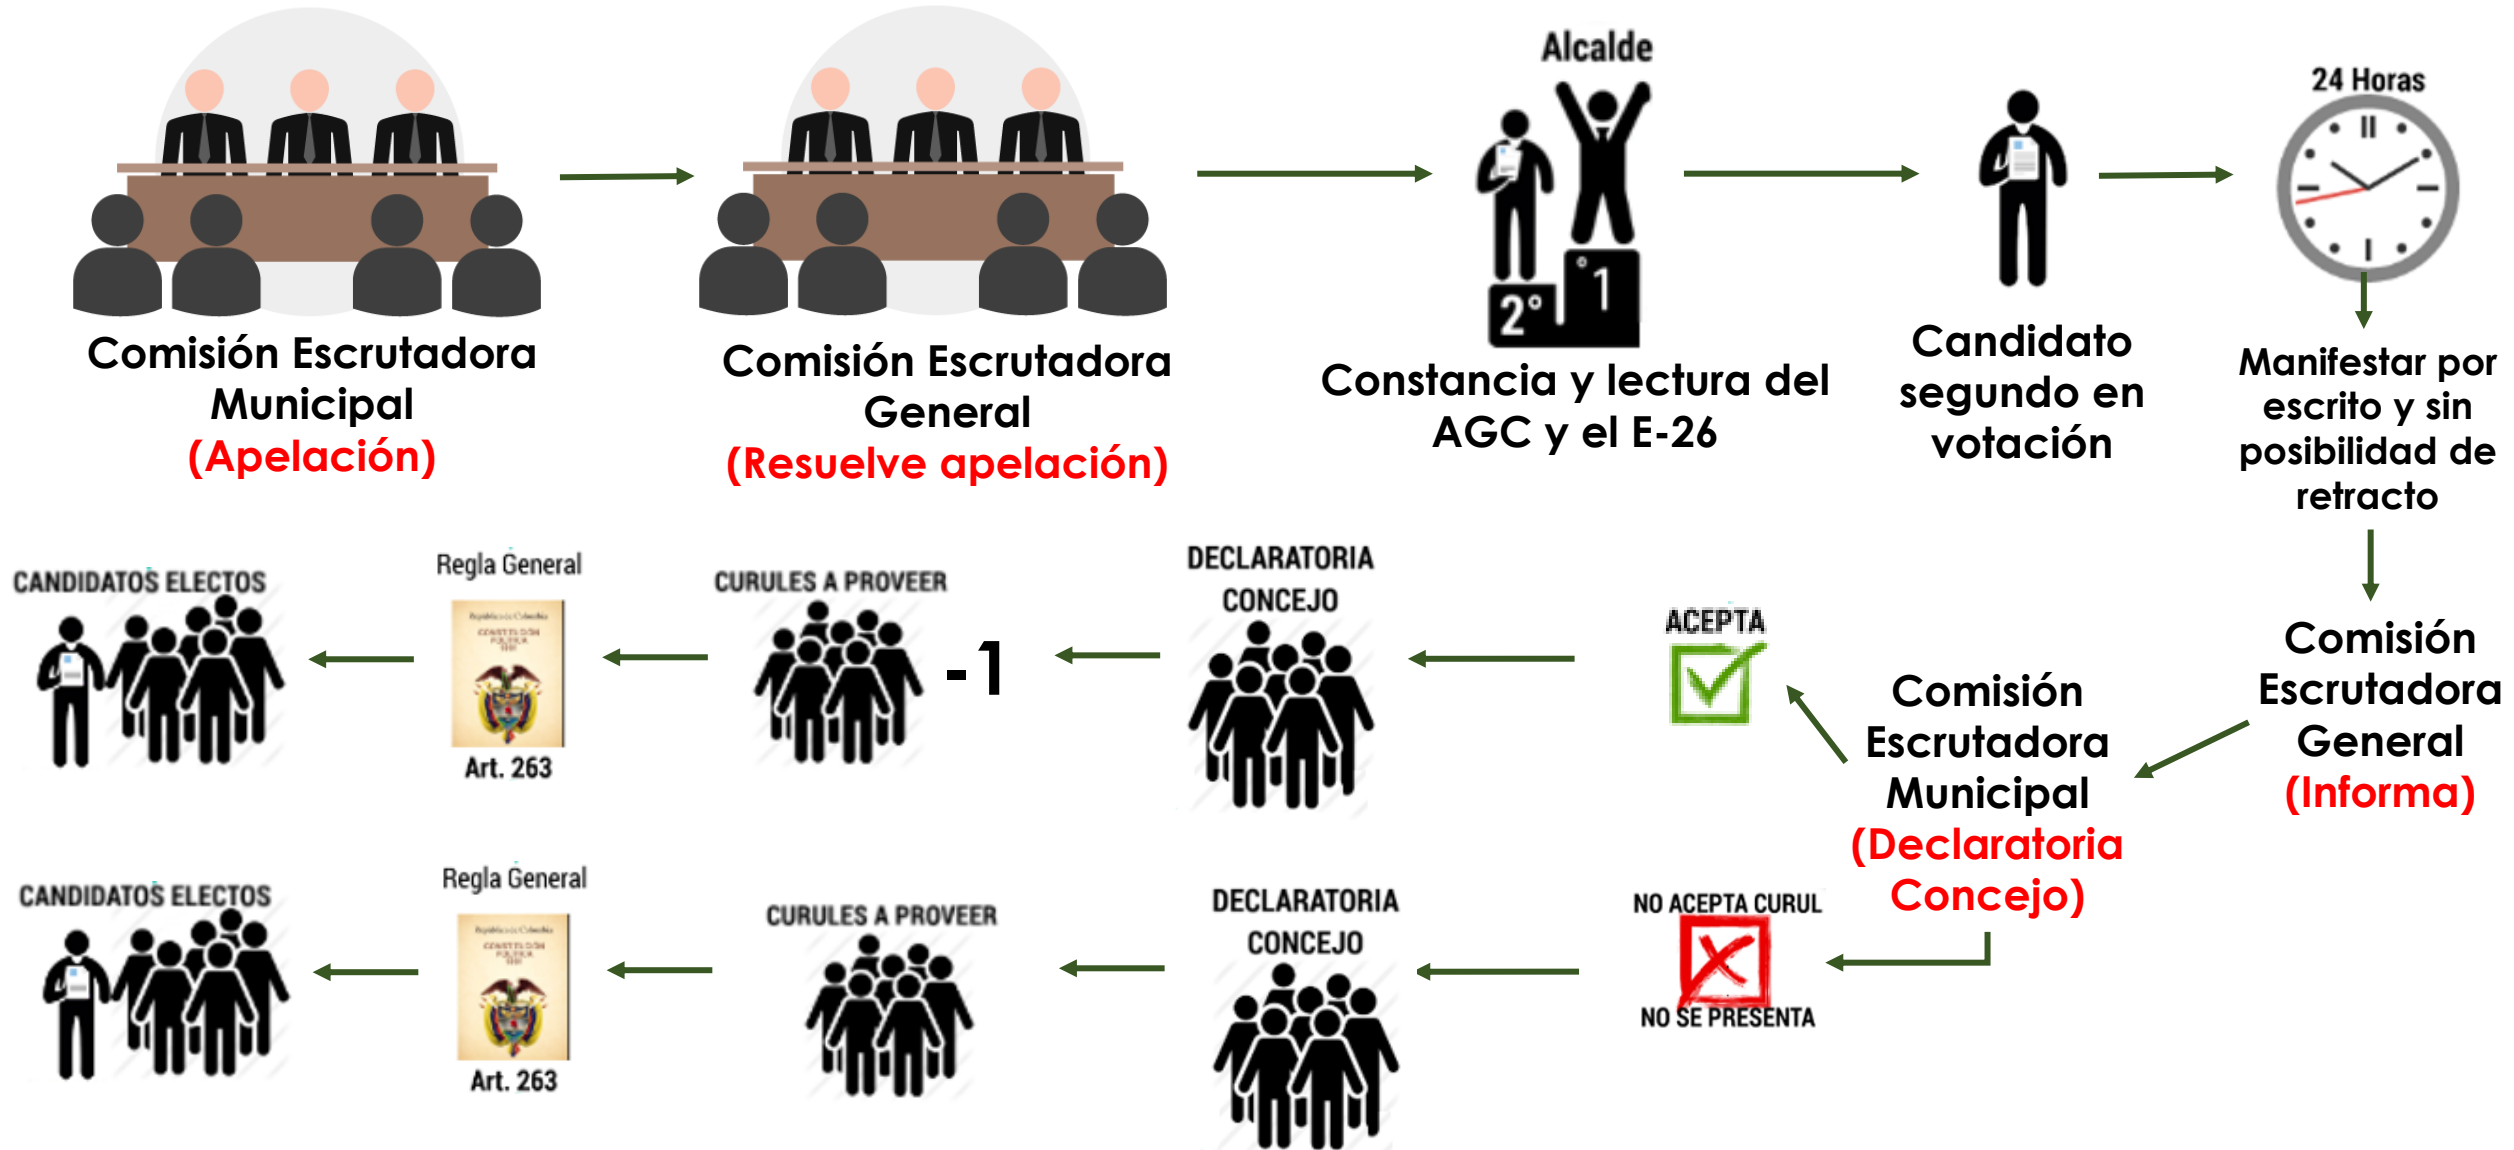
Comisión Escrutadora Municipal
(Apelación)

Comisión Escrutadora General
(Resuelve apelación)

Alcalde

2° 1

Constancia y lectura del AGC y el E-26

Candidato segundo en votación

24 Horas

Manifestar por escrito y sin posibilidad de retracto

Comisión Escrutadora General
(Informa)

Comisión Escrutadora Municipal
(Declaratoria Concejo)

ACEPTA

DECLARATORIA CONCEJO

-1

CURULES A PROVEER

Regla General

Art. 263

CANDIDATOS ELECTOS

NO ACEPTA CURUL

NO SE PRESENTA

DECLARATORIA CONCEJO

CURULES A PROVEER

Regla General

Art. 263

CANDIDATOS ELECTOS